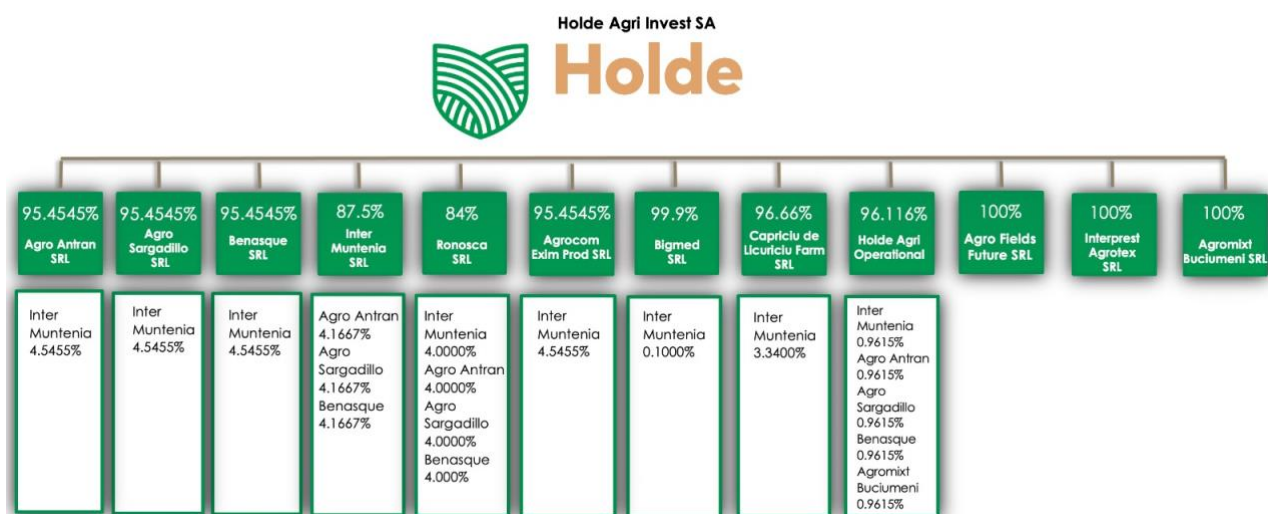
Holde Agri Invest SA

Holde

95.4545%
Agro Antran SRL

95.4545%
Agro Sargadillo SRL

95.4545%
Benasque SRL

87.5%
Inter Muntenia SRL

84%
Ronosca SRL

95.4545%
Agrocom Exim Prod SRL

99.9%
Bigmed SRL

96.66%
Capriciu de Licuriciu Farm SRL

96.116%
Holde Agri Operational

100%
Agro Fields Future SRL

100%
Interprest Agrotex SRL

100%
Agromixt Buciumeni SRL

Inter Muntenia 4.5455%

Inter Muntenia 4.5455%

Inter Muntenia 4.5455%

Agro Antran 4.1667%
Agro Sargadillo 4.1667%
Benasque 4.1667%

Inter Muntenia 4.0000%
Agro Antran 4.0000%
Agro Sargadillo 4.0000%
Benasque 4.000%

Inter Muntenia 4.5455%

Inter Muntenia 0.1000%

Inter Muntenia 3.3400%

Inter Muntenia 0.9615%
Agro Antran 0.9615%
Agro Sargadillo 0.9615%
Benasque 0.9615%
Agromixt Buciumeni 0.9615%